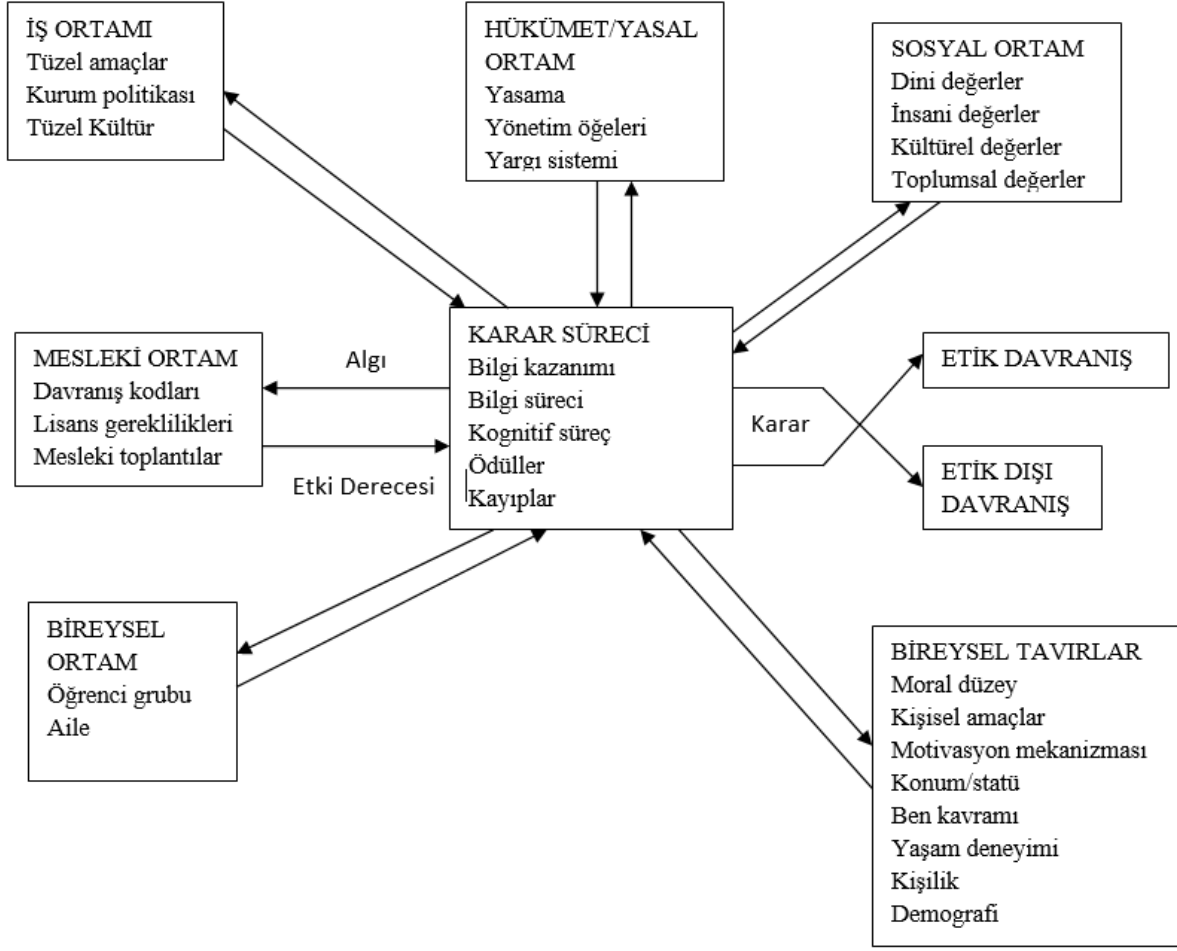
İŞ ORTAMI
Tüzel amaçlar
Kurum politikası
Tüzel Kültür

HÜKÜMET/YASAL ORTAM
Yasama
Yönetim öğeleri
Yargı sistemi

SOSYAL ORTAM
Dini değerler
İnsani değerler
Kültürel değerler
Toplumsal değerler

MESLEKİ ORTAM
Davranış kodları
Lisans gereklilikleri
Mesleki toplantılar

Algı

Etki Derecesi

KARAR SÜRECİ
Bilgi kazanımı
Bilgi süreci
Kognitif süreç
Ödüller
Kayıplar

Karar

ETİK DAVRANIŞ

ETİK DIŞI DAVRANIŞ

BİREYSEL ORTAM
Öğrenci grubu
Aile

BİREYSEL TAVIRLAR
Moral düzey
Kişisel amaçlar
Motivasyon mekanizması
Konum/statü
Ben kavramı
Yaşam deneyimi
Kişilik
Demografi